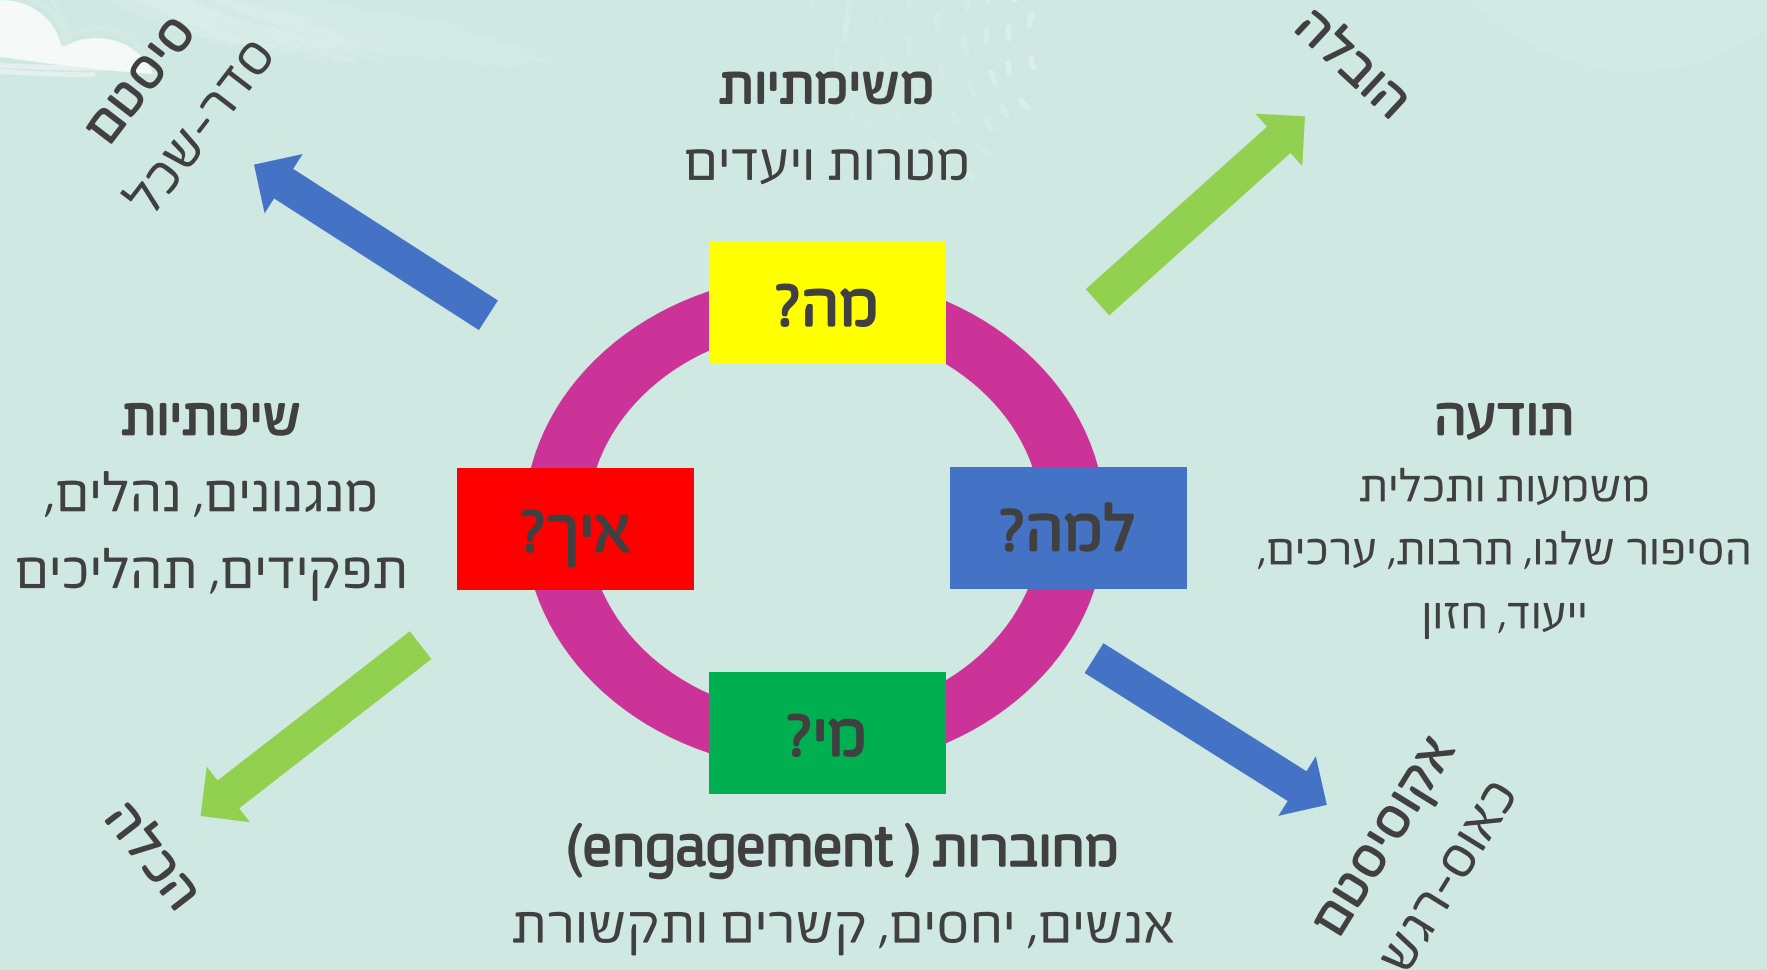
סיסטם
סדר-שכל

משימתיות
מטרות ויעדים

הובלה

מה?

שיטתיות
מנגנונים, נהלים,
תפקידים, תהליכים

איך?

למה?

תודעה
משמעות ותכלית
הסיפור שלנו, תרבות, ערכים,
ייעוד, חזון

מי?

הכלה

מחוברות (engagement)
אנשים, יחסים, קשרים ותקשורת

אקוסיסטם
כאוס-רגש